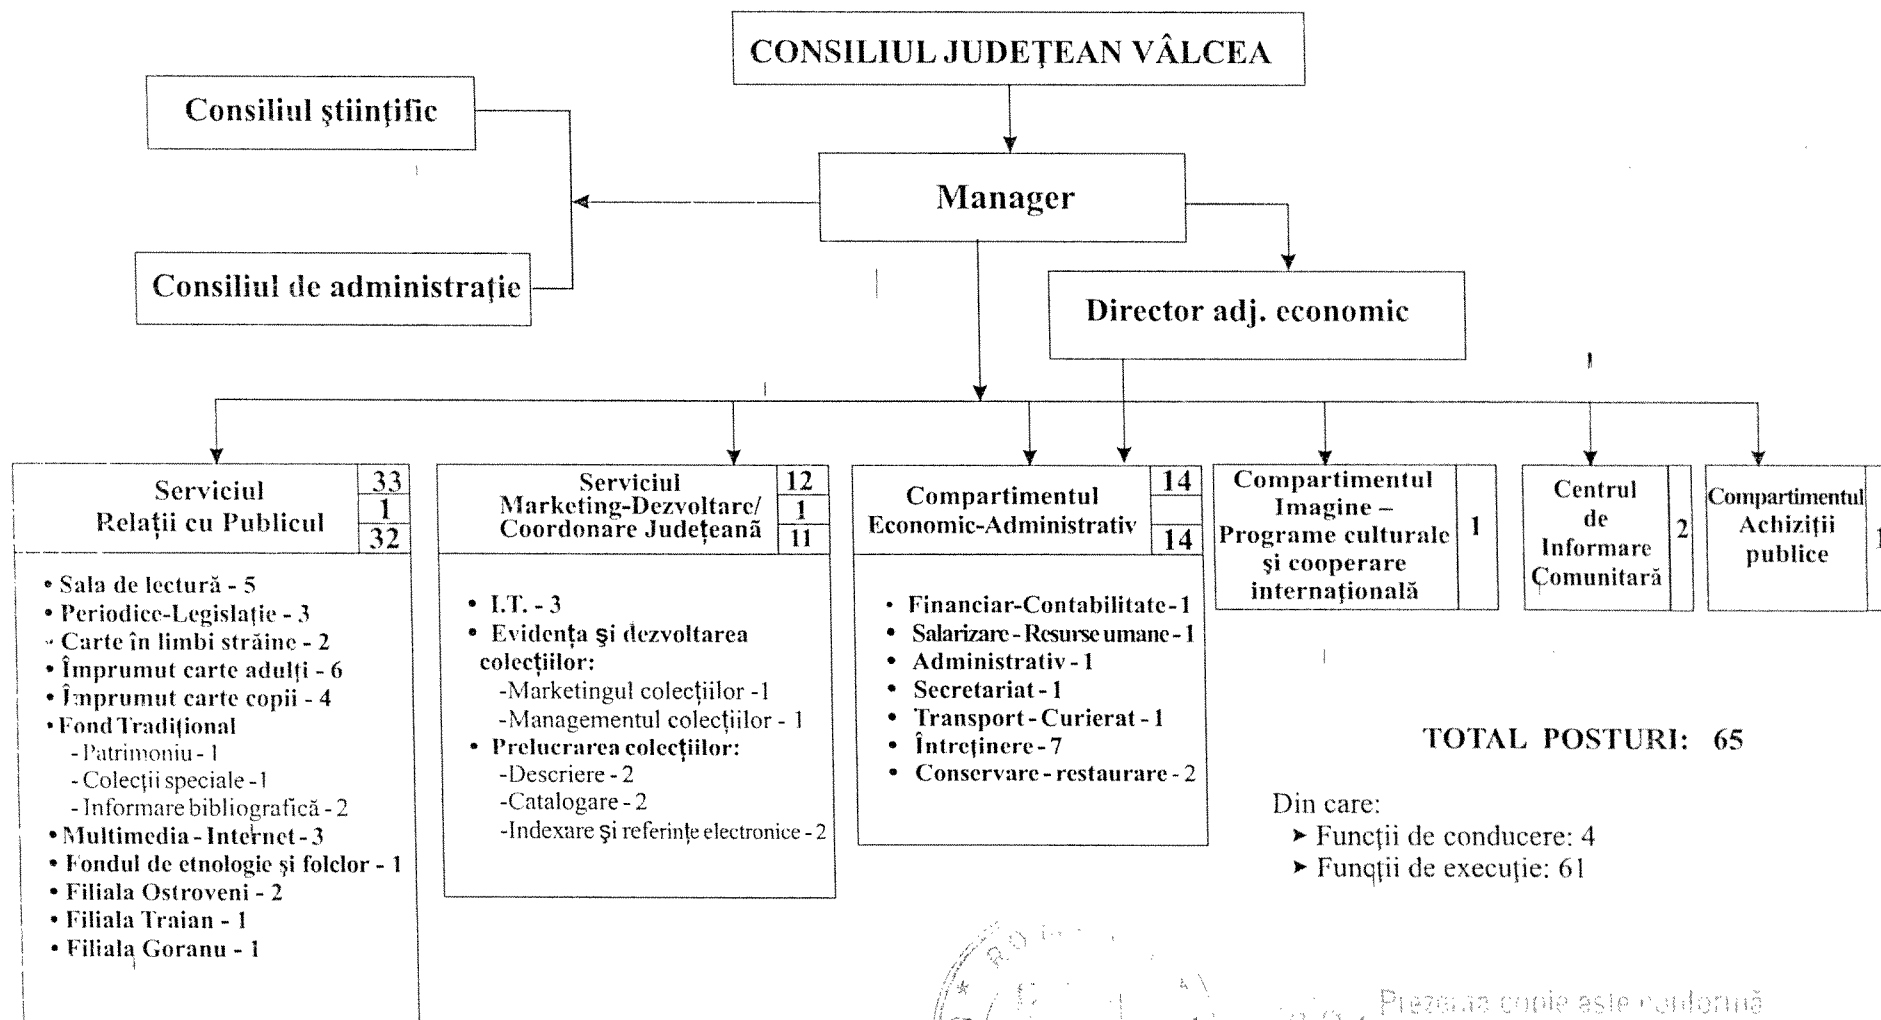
CONSILIUL JUDEȚEAN VÂLCEA

Consiliul științific

Manager

Consiliul de administrație

Director adj. economic

Serviciul Relații cu Publicul
33
1
32

• Sala de lectură - 5
• Periodice-Legislație - 3
• Carte în limbi străine - 2
• Împrumut carte adulți - 6
• Împrumut carte copii - 4
• Fond Tradițional
- Patrimoniu - 1
- Colecții speciale - 1
- Informare bibliografică - 2
• Multimedia - Internet - 3
• Fondul de etnologie și folclor - 1
• Filiala Ostroveni - 2
• Filiala Traian - 1
• Filiala Goranu - 1

Serviciul Marketing-Dezvoltare/ Coordonare Județeană
12
1
11

• I.T. - 3
• Evidența și dezvoltarea colecțiilor:
-Marketingul colecțiilor -1
-Managementul colecțiilor - 1
• Prelucrarea colecțiilor:
-Descriere - 2
-Catalogare - 2
-Indexare și referințe electronice - 2

Compartimentul Economic-Administrativ
14
14

• Financiar-Contabilitate - 1
• Salarizare - Resurse umane - 1
• Administrativ - 1
• Secretariat - 1
• Transport - Curierat - 1
• Întreținere - 7
• Conservare - restaurare - 2

Compartimentul Imagine – Programe culturale și cooperare internațională
1

Centrul de Informare Comunitară
2

Compartimentul Achiziții publice
1

TOTAL POSTURI: 65

Din care:
➤ Funcții de conducere: 4
➤ Funcții de execuție: 61

Prezenta copie este conformă